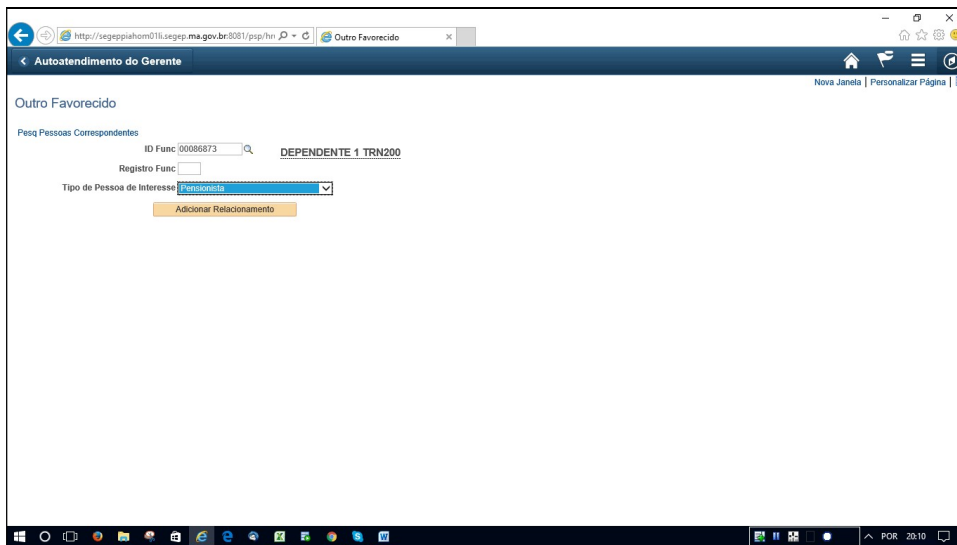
http://segeppiahom01li.segep.ma.gov.br:8081/psp/hn
Outro Favorecido

< Autoatendimento do Gerente

Nova Janela | Personalizar Página |

Outro Favorecido

Pesq Pessoas Correspondentes

ID Func 00086873

DEPENDENTE 1 TRN200

Registro Func

Tipo de Pessoa de Interesse Pensionista

Adicionar Relacionamento

POR 20:10